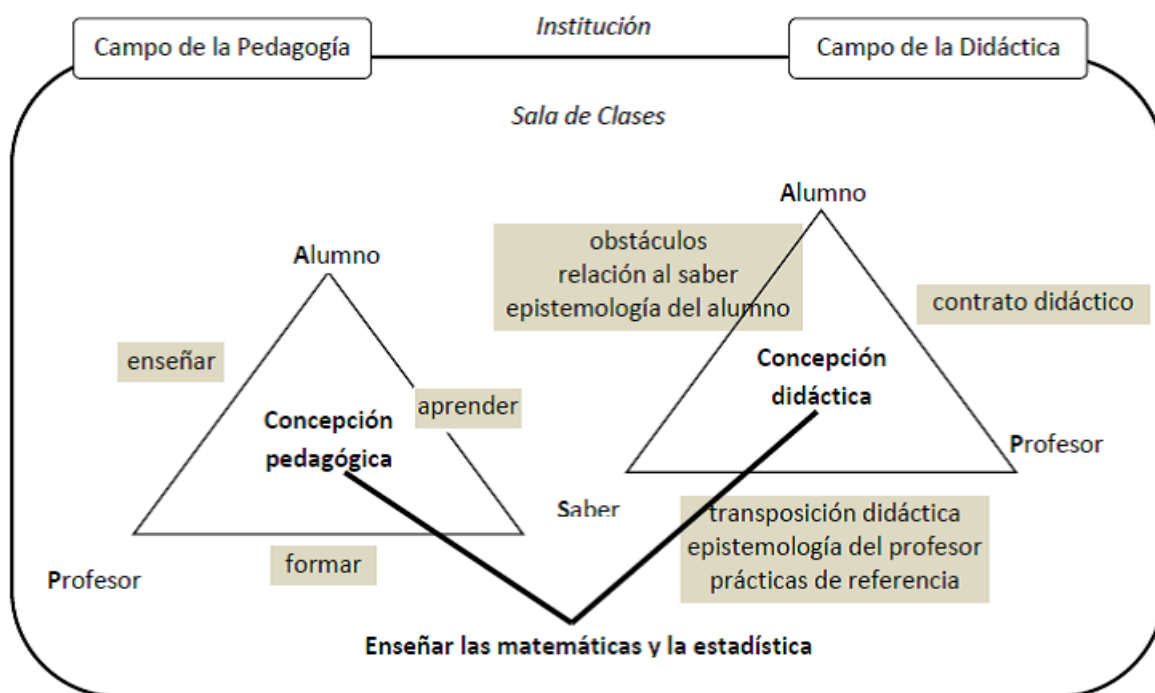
Campo de la Pedagogía

Institución

Campo de la Didáctica

Sala de Clases

Alumno

obstáculos
relación al saber
epistemología del alumno

contrato didáctico

Alumno

enseñar

Concepción didáctica

aprender

Concepción pedagógica

Profesor

Saber

transposición didáctica
epistemología del profesor
prácticas de referencia

formar

Profesor

Enseñar las matemáticas y la estadística